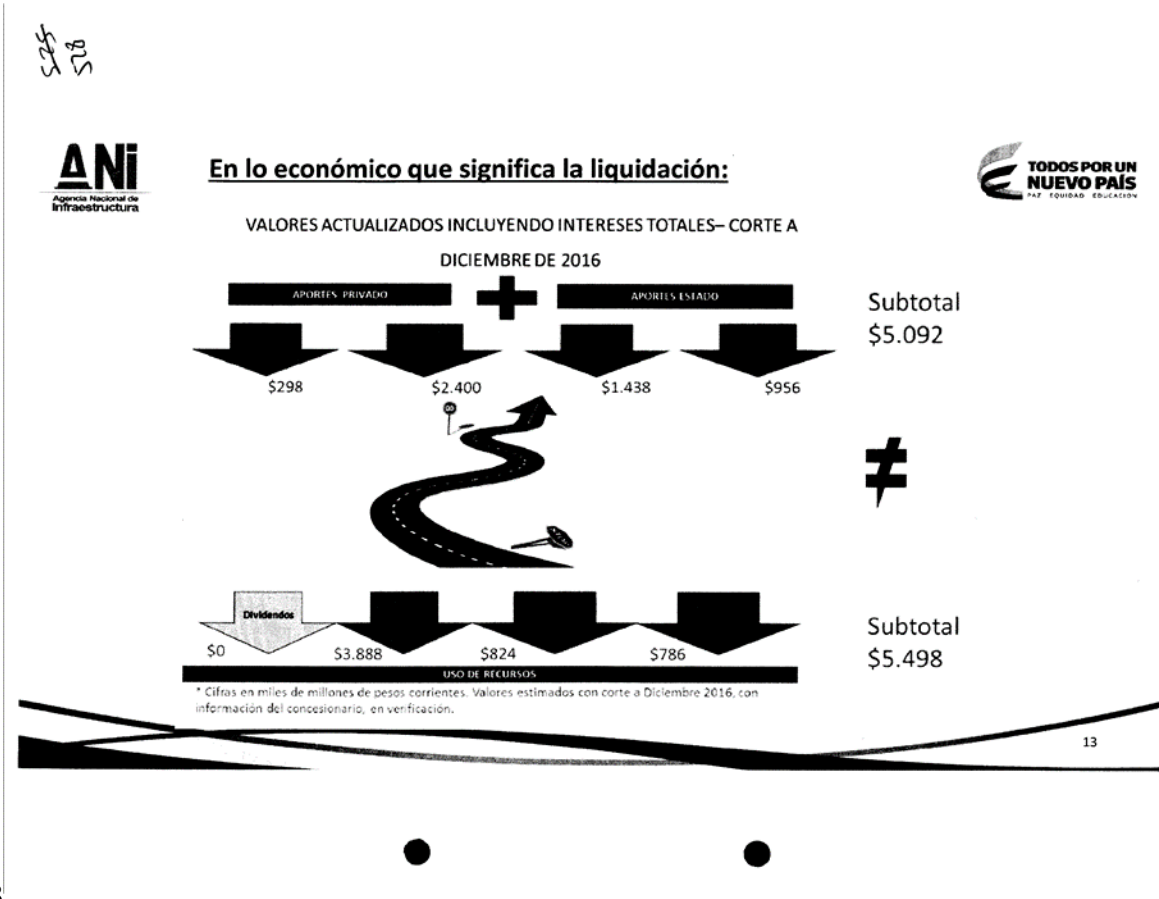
525
528

ANI
Agencia Nacional de Infraestructura

En lo económico que significa la liquidación:

TODOS POR UN NUEVO PAÍS
PAZ EQUIDAD EDUCACIÓN

VALORES ACTUALIZADOS INCLUYENDO INTERESES TOTALES– CORTE A DICIEMBRE DE 2016

APORTES PRIVADO

APORTES ESTADO

Subtotal $5.092

$298

$2.400

$1.438

$956

$\neq$

Dividendos

$0

$3.888

$824

$786

Subtotal $5.498

USO DE RECURSOS

* Cifras en miles de millones de pesos corrientes. Valores estimados con corte a Diciembre 2016, con información del concesionario, en verificación.

13